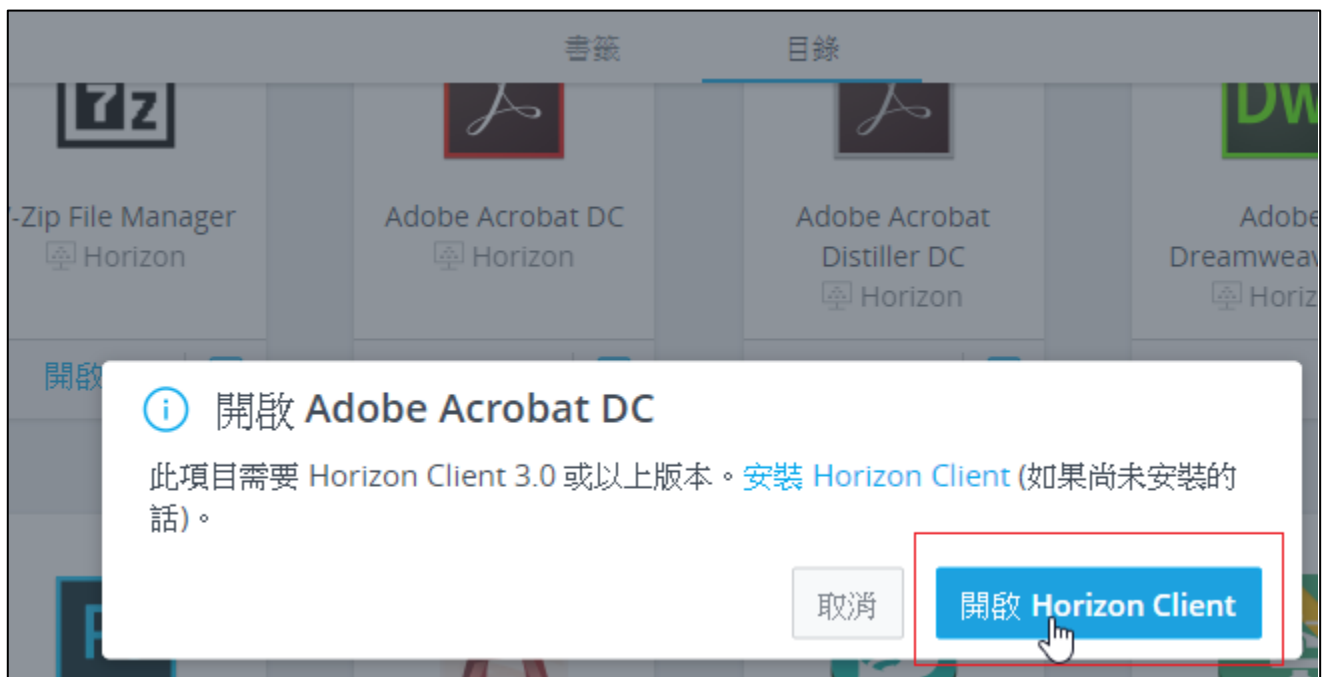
書籤 目錄

7z

-Zip File Manager
Horizon

Adobe Acrobat DC
Horizon

Adobe Acrobat Distiller DC
Horizon

DW

Adobe Dreamweav
Horiz

開啟

開啟 Adobe Acrobat DC

此項目需要 Horizon Client 3.0 或以上版本。安裝 Horizon Client (如果尚未安裝的話)。

取消

開啟 Horizon Client